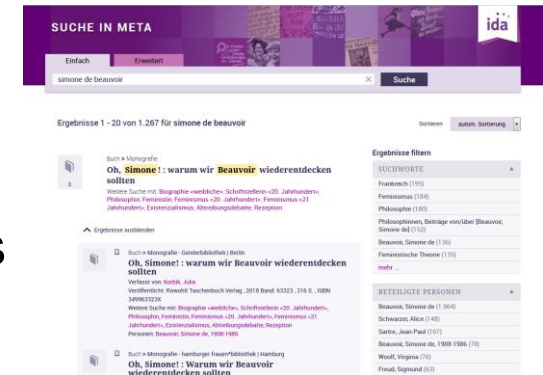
SUCHE IN META

ida

Einfach Erweitert

simone de beauvoir

Suche

Ergebnisse 1 - 20 von 1.267 für simone de beauvoir

Sortieren autom. Sortierung

Buch » Monografie

Oh, Simone! : warum wir Beauvoir wiederentdecken sollten

Weitere Suche mit: Biographie »weibliche«, Schriftstellerin «20. Jahrhundert», Philosophin, Feminismus «20. Jahrhundert», Feminismus «21. Jahrhundert», Existenzialismus, Abtreibungsdebatte, Rezeption

Ergebnisse ausblenden

Buch » Monografie · Genderbibliothek | Berlin

Oh, Simone! : warum wir Beauvoir wiederentdecken sollten

Verfasst von: Korbik, Julia
Veröffentlicht: Rowohlt Taschenbuch Verlag , 2018 Band: 63323 , 316 S. , ISBN 349963323X
Weitere Suche mit: Biographie »weibliche«, Schriftstellerin «20. Jahrhundert», Philosophin, Feminismus «20. Jahrhundert», Feminismus «21. Jahrhundert», Existenzialismus, Abtreibungsdebatte, Rezeption
Personen: Beauvoir, Simone de, 1908-1986

Buch » Monografie · hamburger frauen*bibliothek | Hamburg

Oh, Simone! : warum wir Beauvoir wiederentdecken sollten

Ergebnisse filtern

SUCHWORTE

Frankreich (195)
Feminismus (184)
Philosophie (180)
Philosophinnen, Beiträge von/über [Beauvoir, Simone de] (152)
Beauvoir, Simone de (136)
Feministische Theorie (135)
mehr ...

BETEILIGTE PERSONEN

Beauvoir, Simone de (1.064)
Schwarzer, Alice (148)
Sartre, Jean-Paul (107)
Beauvoir, Simone de, 1908-1986 (78)
Woolf, Virginia (76)
Freud, Sigmund (63)